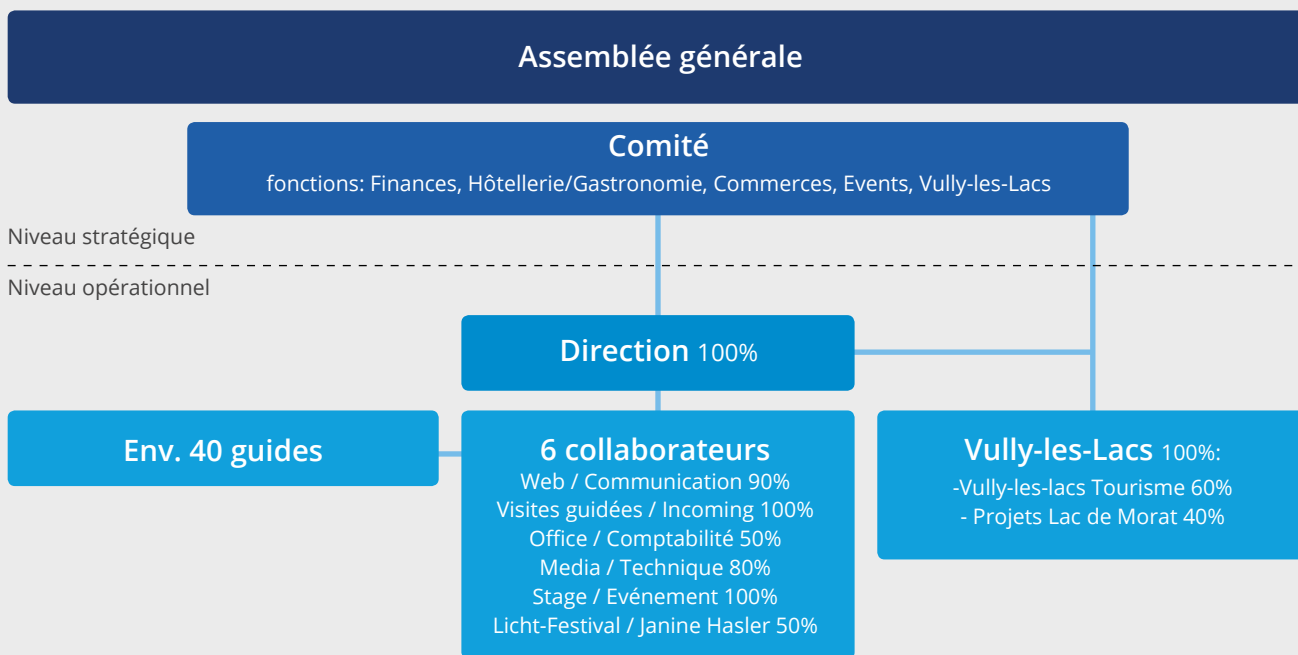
Assemblée générale

Comité
fonctions: Finances, Hôtellerie/Gastronomie, Commerces, Events, Vully-les-Lacs

Niveau stratégique

Niveau opérationnel

Direction 100%

Env. 40 guides

6 collaborateurs
Web / Communication 90%
Visites guidées / Incoming 100%
Office / Comptabilité 50%
Media / Technique 80%
Stage / Evénement 100%
Licht-Festival / Janine Hasler 50%

Vully-les-Lacs 100%:
-Vully-les-lacs Tourisme 60%
- Projets Lac de Morat 40%